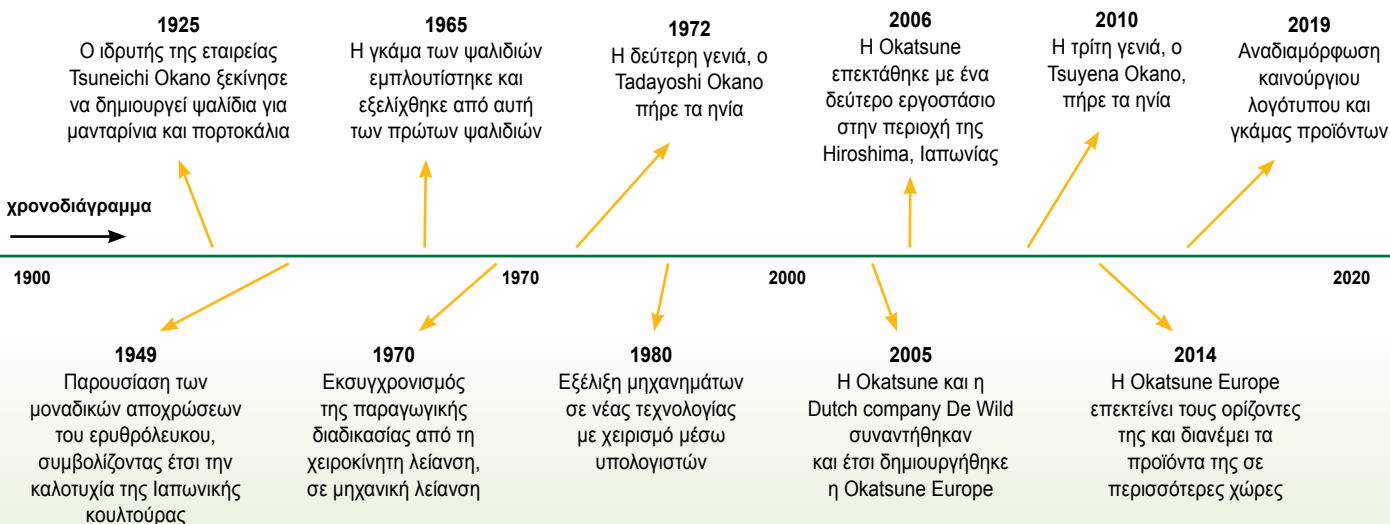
1925
Ο ιδρυτής της εταιρείας Tsuneichi Okano ξεκίνησε να δημιουργεί ψαλίδια για μανταρίνια και πορτοκάλια

1965
Η γκάμα των ψαλιδιών εμπλουτίστηκε και εξελίχθηκε από αυτή των πρώτων ψαλιδιών

1972
Η δεύτερη γενιά, ο Tadayoshi Okano πήρε τα ηνία

2006
Η Okatsune επεκτάθηκε με ένα δεύτερο εργοστάσιο στην περιοχή της Hiroshima, Ιαπωνίας

2010
Η τρίτη γενιά, ο Tsuyena Okano, πήρε τα ηνία

2019
Αναδιαμόρφωση καινούργιου λογότυπου και γκάμας προϊόντων

χρονοδιάγραμμα

1900

1970

2000

2020

1949
Παρουσίαση των μοναδικών αποχρώσεων του ερυθρόλευκου, συμβολίζοντας έτσι την καλοτυχία της Ιαπωνικής κουλτούρας

1970
Εκσυγχρονισμός της παραγωγικής διαδικασίας από τη χειροκίνητη λείανση, σε μηχανική λείανση

1980
Εξέλιξη μηχανημάτων σε νέας τεχνολογίας με χειρισμό μέσω υπολογιστών

2005
Η Okatsune και η Dutch company De Wild συναντήθηκαν και έτσι δημιουργήθηκε η Okatsune Europe

2014
Η Okatsune Europe επεκτείνει τους ορίζοντες της και διανέμει τα προϊόντα της σε περισσότερες χώρες